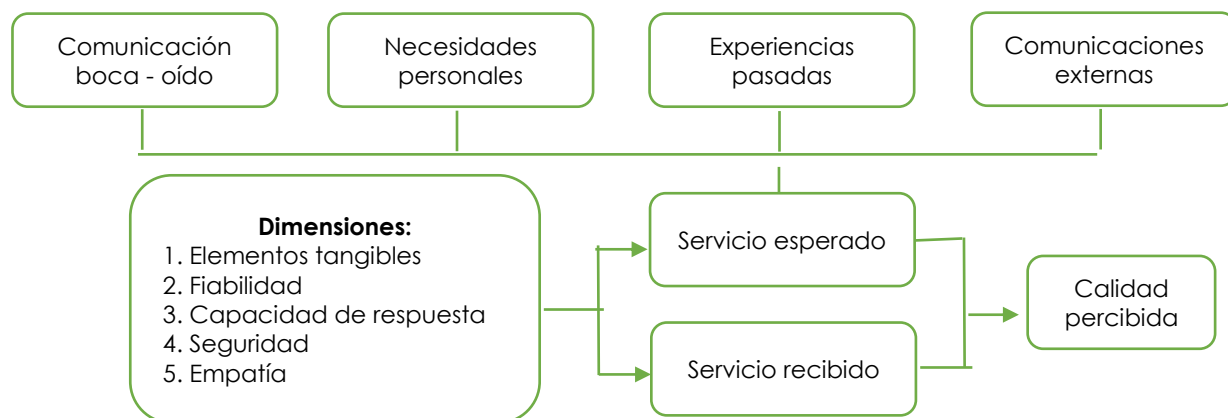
Comunicación boca - oído

Necesidades personales

Experiencias pasadas

Comunicaciones externas

**Dimensiones:**
1. Elementos tangibles
2. Fiabilidad
3. Capacidad de respuesta
4. Seguridad
5. Empatía

Servicio esperado

Servicio recibido

Calidad percibida